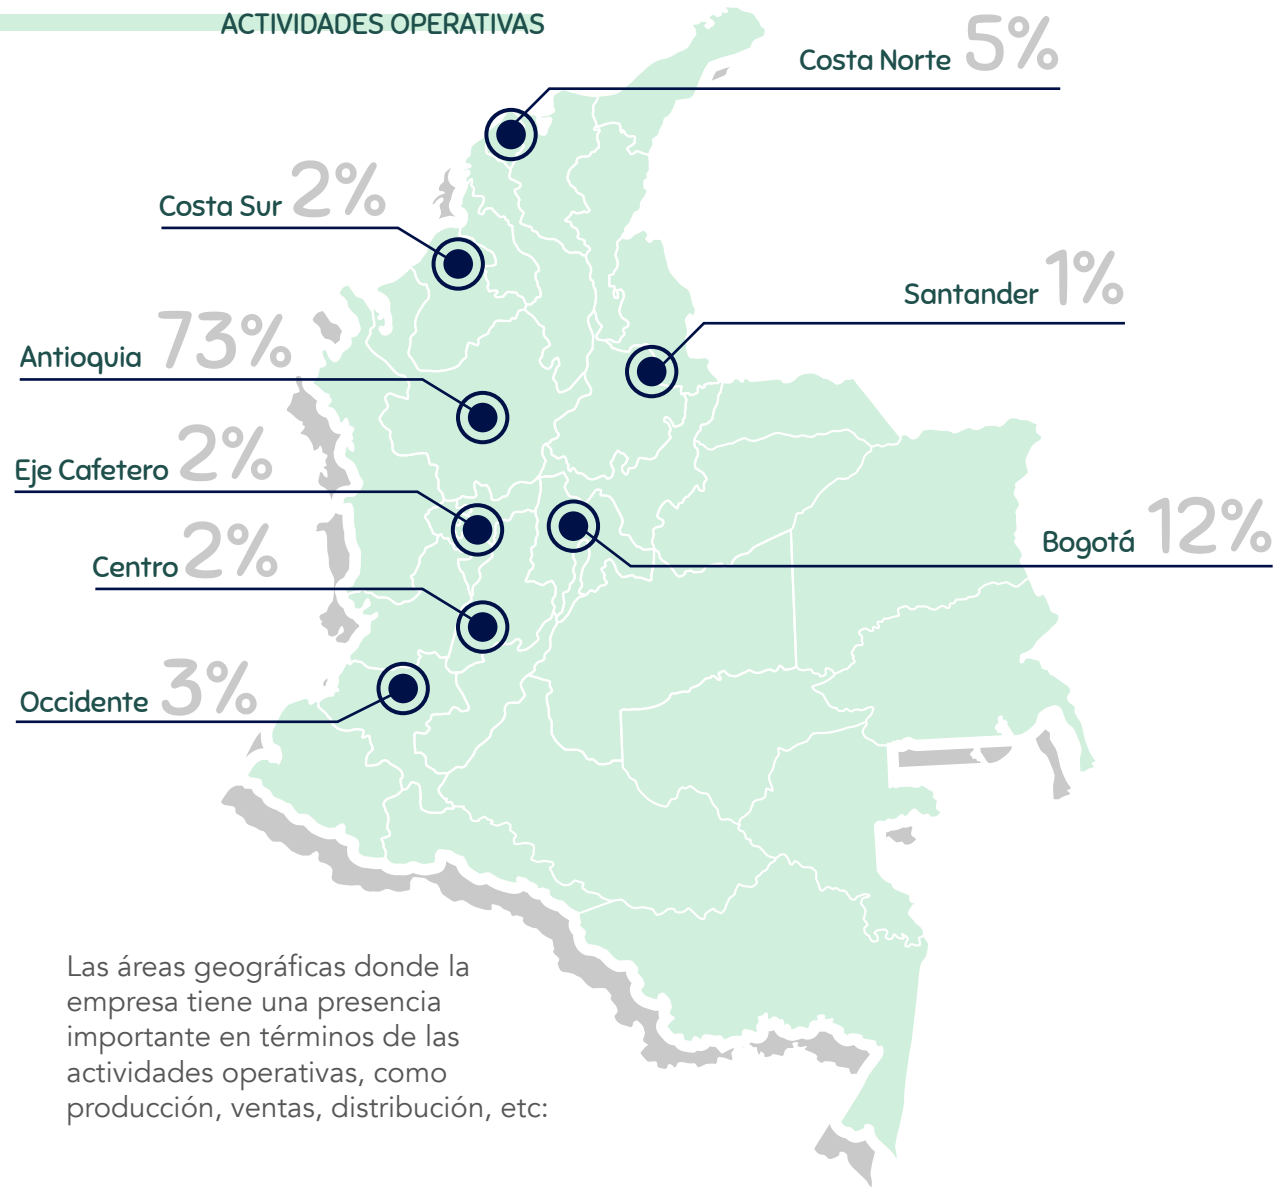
ACTIVIDADES OPERATIVAS

Costa Norte 5%

Costa Sur 2%

Santander 1%

Antioquia 73%

Eje Cafetero 2%

Bogotá 12%

Centro 2%

Occidente 3%

Las áreas geográficas donde la empresa tiene una presencia importante en términos de las actividades operativas, como producción, ventas, distribución, etc: